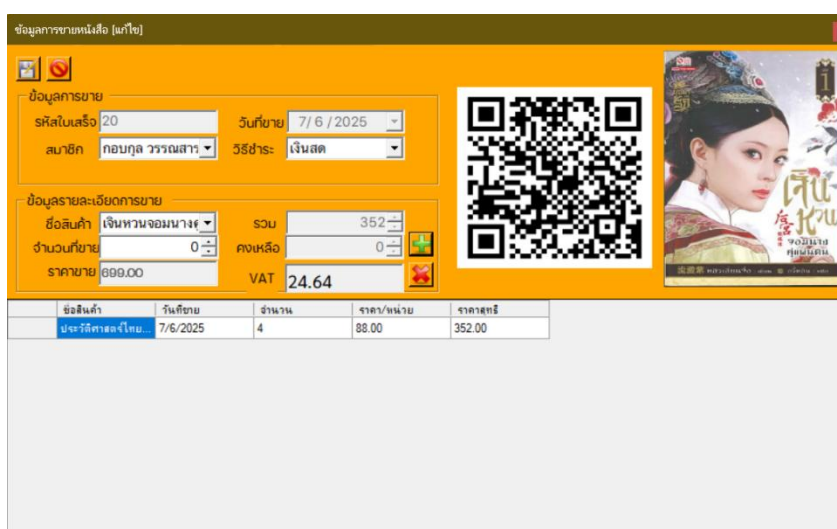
ข้อมูลการขายหนังสือ [แก้ไข]

ข้อมูลการขาย
รหัสใบเสร็จ 20
วันที่ขาย 7/ 6 / 2025
สมาชิก กอบกุล วรรณสาร
วิธีชำระ เงินสด

ข้อมูลรายละเอียดการขาย
ชื่อสินค้า เจินหวนจอมนางฯ
รวม 352
จำนวนที่ขาย 0
คงเหลือ 0
ราคาขาย 699.00
VAT 24.64

| ชื่อสินค้า | วันที่ขาย | จำนวน | ราคา/หน่วย | ราคาสุทธิ |
|---|---|---|---|---|
| ประวัติศาสตร์ไทย... | 7/6/2025 | 4 | 88.00 | 352.00 |